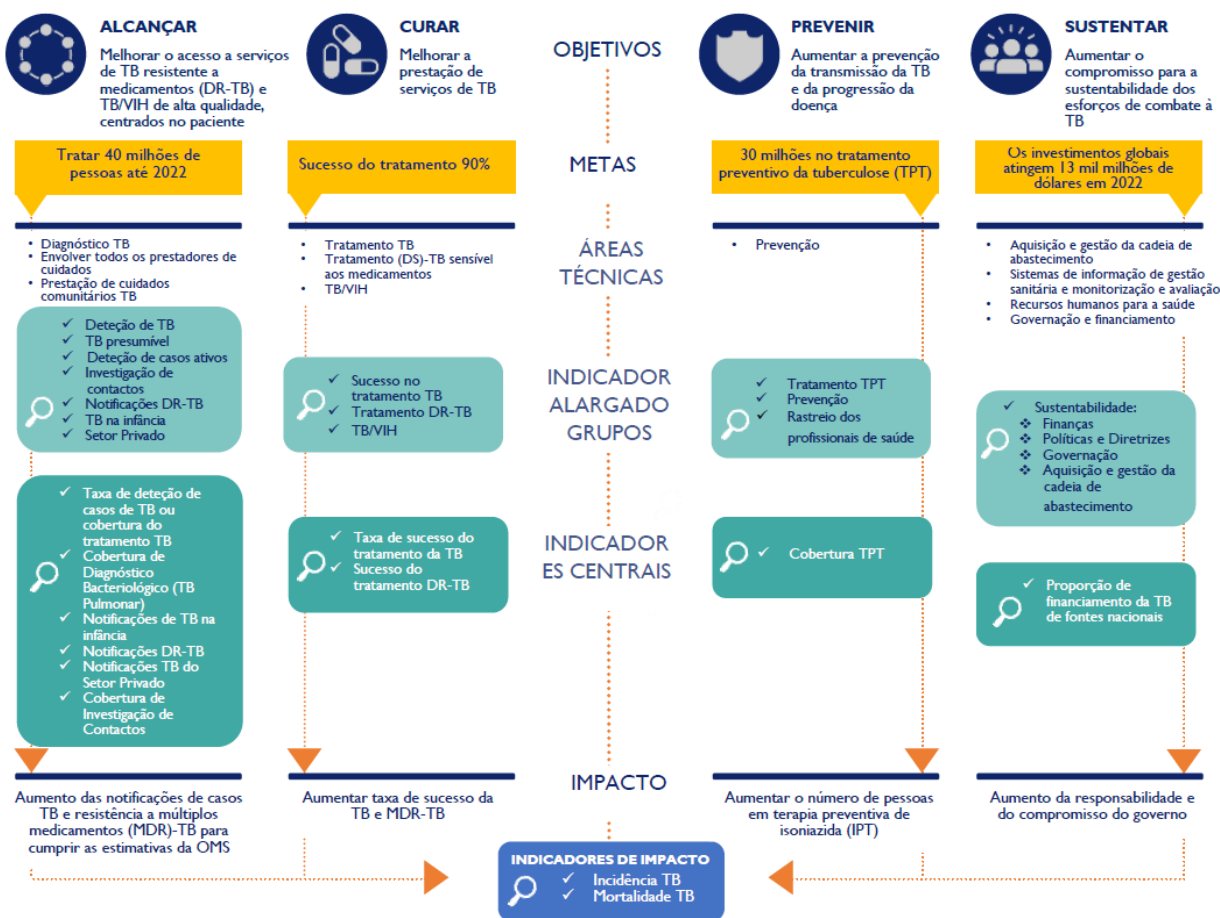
ALCANÇAR
Melhorar o acesso a serviços de TB resistente a medicamentos (DR-TB) e TB/VIH de alta qualidade, centrados no paciente

CURAR
Melhorar a prestação de serviços de TB

OBJETIVOS

PREVENIR
Aumentar a prevenção da transmissão da TB e da progressão da doença

SUSTENTAR
Aumentar o compromisso para a sustentabilidade dos esforços de combate à TB

Tratar 40 milhões de pessoas até 2022

Sucesso do tratamento 90%

METAS

30 milhões no tratamento preventivo da tuberculose (TPT)

Os investimentos globais atingem 13 mil milhões de dólares em 2022

• Diagnóstico TB
• Envolver todos os prestadores de cuidados
• Prestação de cuidados comunitários TB

• Tratamento TB
• Tratamento (DS)-TB sensível aos medicamentos
• TB/VIH

ÁREAS TÉCNICAS

• Prevenção

• Aquisição e gestão da cadeia de abastecimento
• Sistemas de informação de gestão sanitária e monitorização e avaliação
• Recursos humanos para a saúde
• Governação e financiamento

✓ Deteção de TB
✓ TB presumível
✓ Deteção de casos ativos
✓ Investigação de contactos
✓ Notificações DR-TB
✓ TB na infância
✓ Setor Privado

✓ Sucesso no tratamento TB
✓ Tratamento DR-TB
✓ TB/VIH

INDICADOR ALARGADO GRUPOS

✓ Tratamento TPT
✓ Prevenção
✓ Rastreio dos profissionais de saúde

✓ Sustentabilidade:
❖ Finanças
❖ Políticas e Diretrizes
❖ Governação
❖ Aquisição e gestão da cadeia de abastecimento

✓ Taxa de deteção de casos de TB ou cobertura do tratamento TB
✓ Cobertura de Diagnóstico Bacteriológico (TB Pulmonar)
✓ Notificações de TB na infância
✓ Notificações DR-TB
✓ Notificações TB do Setor Privado
✓ Cobertura de Investigação de Contactos

✓ Taxa de sucesso do tratamento da TB
✓ Sucesso do tratamento DR-TB

INDICADOR ES CENTRAIS

✓ Cobertura TPT

✓ Proporção de financiamento da TB de fontes nacionais

IMPACTO

Aumento das notificações de casos TB e resistência a múltiplos medicamentos (MDR)-TB para cumprir as estimativas da OMS

Aumentar taxa de sucesso da TB e MDR-TB

Aumentar o número de pessoas em terapia preventiva de isoniazida (IPT)

Aumento da responsabilidade e do compromisso do governo

INDICADORES DE IMPACTO
✓ Incidência TB
✓ Mortalidade TB